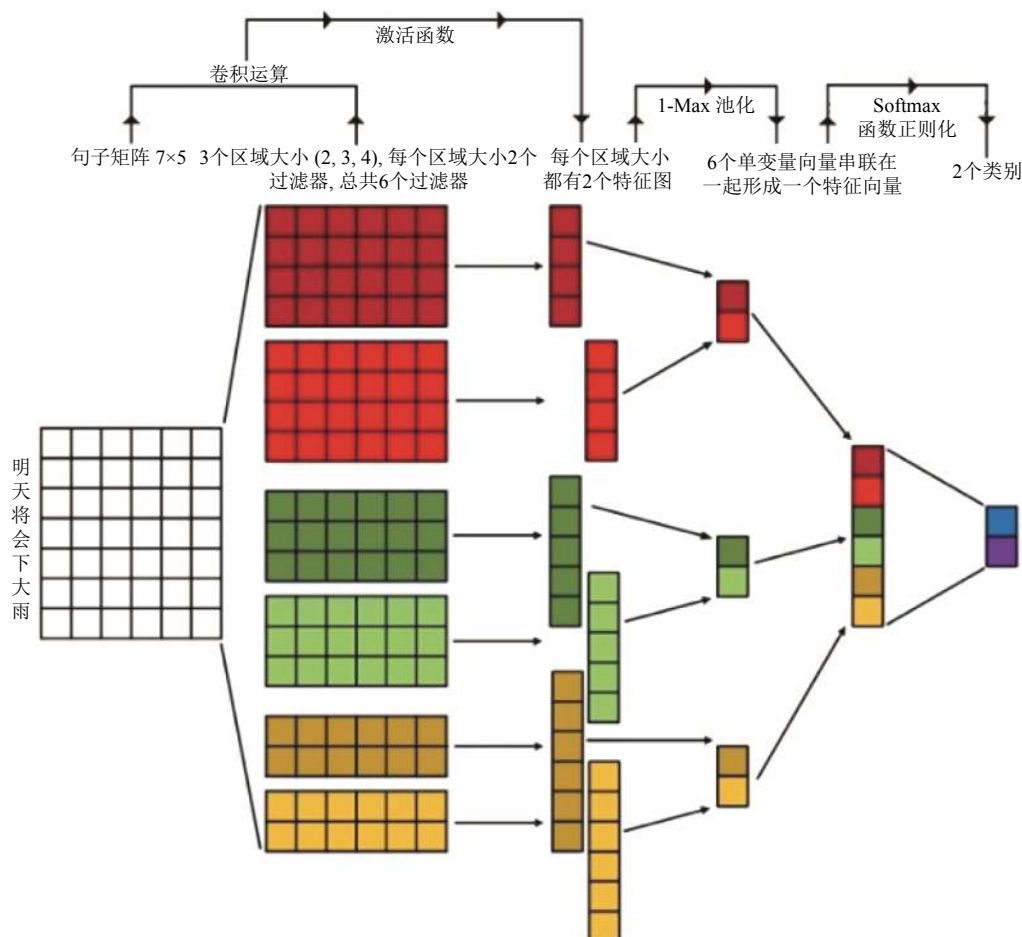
激活函数

卷积运算

1-Max 池化

Softmax 函数正则化

句子矩阵 7×5

3个区域大小 (2, 3, 4), 每个区域大小2个过滤器, 总共6个过滤器

每个区域大小都有2个特征图

6个单变量向量串联在一起形成一个特征向量

2个类别

明
天
将
会
下
大
雨